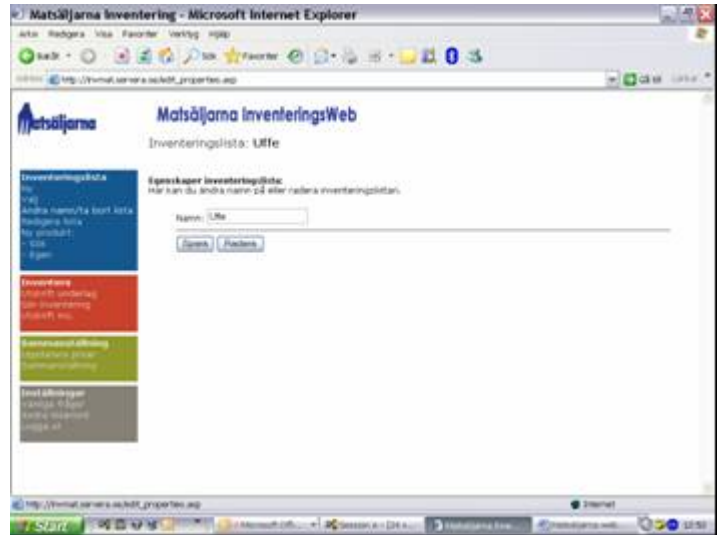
Matsäljarna Inventering - Microsoft Internet Explorer

Arkiv Redigera Visa Favoriter Verktyg Hjälp

Bakåt · Sök Favoriter

Adress http://invmat.servera.se/edit_properties.asp

Gå till Länkar

Matsäljarna

Matsäljarna InventeringsWeb

Inventeringslista: Uffe

Inventeringslista
Ny
Välj
Ändra namn/Ta bort lista
Redigera lista
Ny produkt:
- SSN
- Egen

Inventera
Utskrift underlag
Gör inventering
Utskrift inv.

Sammanställning
Uppdatera priser
Sammanställning

Inställningar
Ändra färger
Ändra lösenord
Logga ut

Egenskaper inventeringslista:
Här kan du ändra namn på eller radera inventeringslistan.

Namn: Uffe

Spara Radera

http://invmat.servera.se/edit_properties.asp

Internet

Start

Microsoft Off...

Session a - [24 x...

Matsäljarna Inve...

Matsäljarna web...

12:50